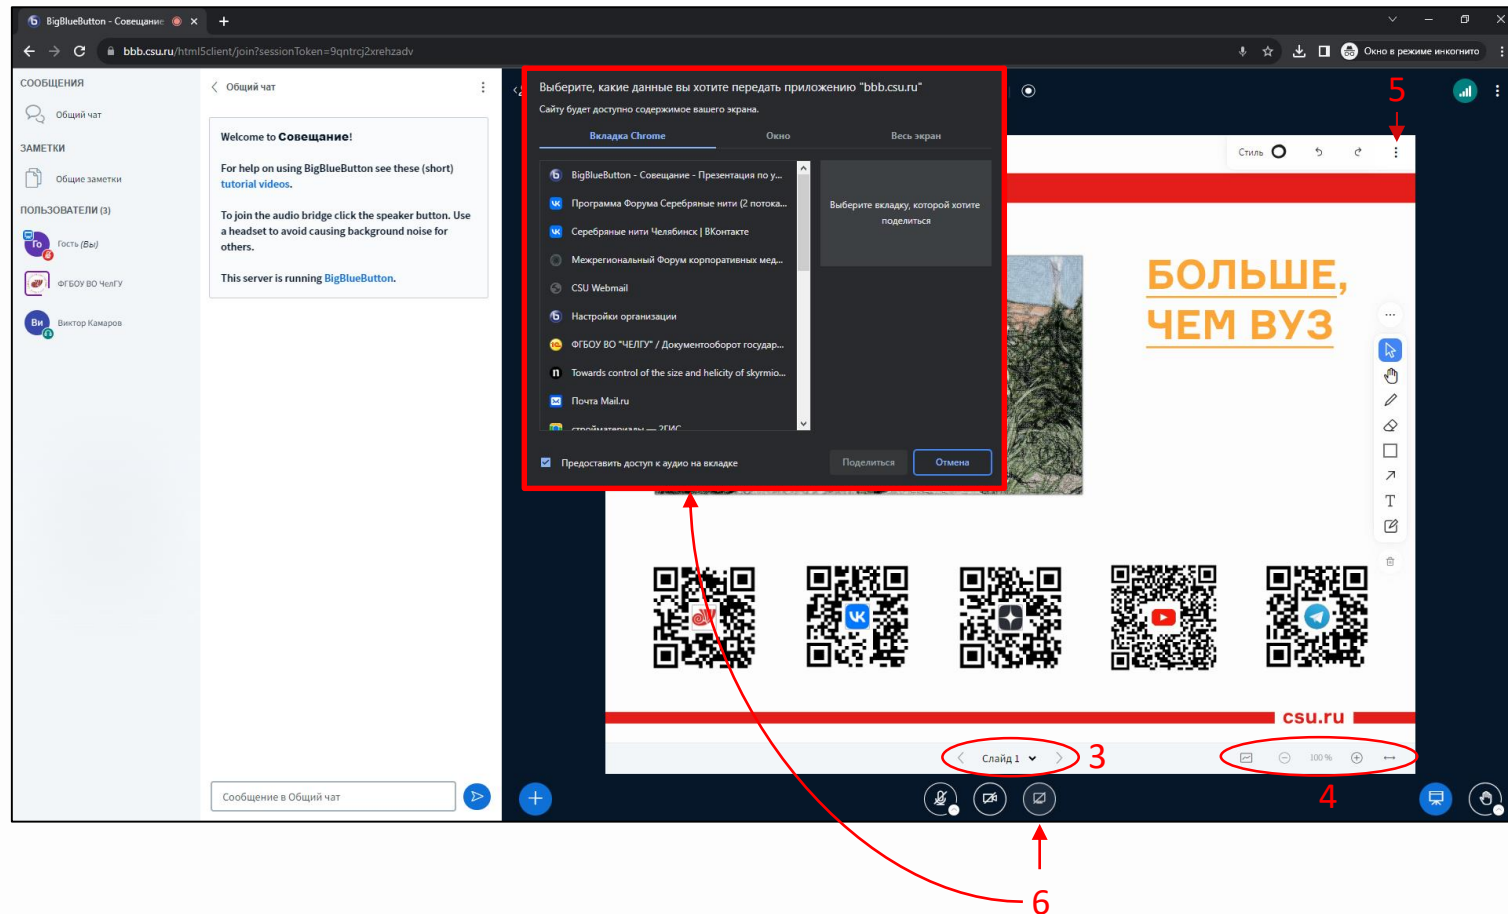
BigBlueButton - Совещание
bbb.csu.ru/html5client/join?sessionToken=9qntrcj2xrehzadv
Окно в режиме инкогнито

СООБЩЕНИЯ
Общий чат
ЗАМЕТКИ
Общие заметки
ПОЛЬЗОВАТЕЛИ (3)
Го Гость (Вы)
ФГБОУ ВО ЧелГУ
Ви Виктор Камаров

Общий чат

Welcome to **Совещание**!

For help on using BigBlueButton see these (short) tutorial videos.

To join the audio bridge click the speaker button. Use a headset to avoid causing background noise for others.

This server is running BigBlueButton.

Сообщение в Общий чат

Выберите, какие данные вы хотите передать приложению "bbb.csu.ru"
Сайту будет доступно содержимое вашего экрана.

Вкладка Chrome | Окно | Весь экран

BigBlueButton - Совещание - Презентация по у...
Программа Форума Серебряные нити (2 потока...
Серебряные нити Челябинск | ВКонтакте
Межрегиональный Форум корпоративных мед...
CSU Webmail
Настройки организации
ФГБОУ ВО "ЧЕЛГУ" / Документооборот государ...
Towards control of the size and helicity of skyrmio...
Почта Mail.ru
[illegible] — 2ГИС

Выберите вкладку, которой хотите поделиться

Предоставить доступ к аудио на вкладке
Поделиться
Отмена

5
Стиль

БОЛЬШЕ, ЧЕМ ВУЗ

csu.ru

Слайд 1
100 %
3
4
6